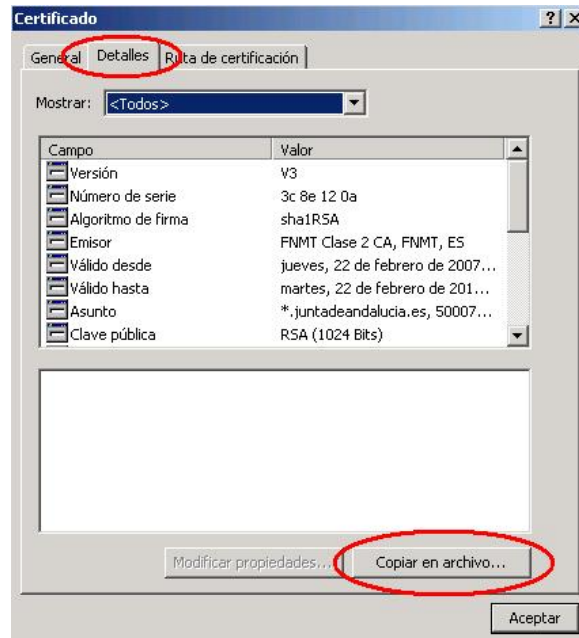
Certificado

? X

General Detalles Ruta de certificación

Mostrar: <Todos>

| Campo | Valor |
|---|---|
| Versión | V3 |
| Número de serie | 3c 8e 12 0a |
| Algoritmo de firma | sha1RSA |
| Emisor | FNMT Clase 2 CA, FNMT, ES |
| Válido desde | jueves, 22 de febrero de 2007... |
| Válido hasta | martes, 22 de febrero de 201... |
| Asunto | *.juntadeandalucia.es, 50007... |
| Clave pública | RSA (1024 Bits) |

Modificar propiedades...

Copiar en archivo...

Aceptar